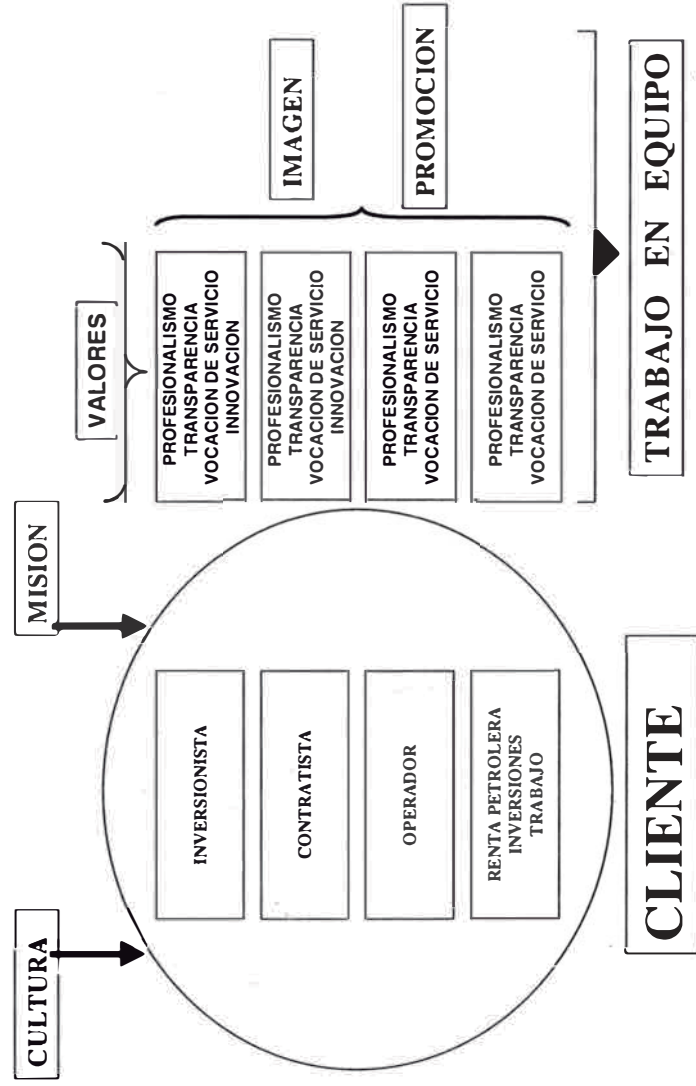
CULTURA

MISION

INVERSIONISTA

CONTRATISTA

OPERADOR

RENTA PETROLERA
INVERSIONES
TRABAJO

CLIENTE

VALORES

PROFESIONALISMO
TRANSPARENCIA
VOCACION DE SERVICIO
INNOVACION

PROFESIONALISMO
TRANSPARENCIA
VOCACION DE SERVICIO
INNOVACION

PROFESIONALISMO
TRANSPARENCIA
VOCACION DE SERVICIO

PROFESIONALISMO
TRANSPARENCIA
VOCACION DE SERVICIO

IMAGEN

PROMOCION

TRABAJO EN EQUIPO